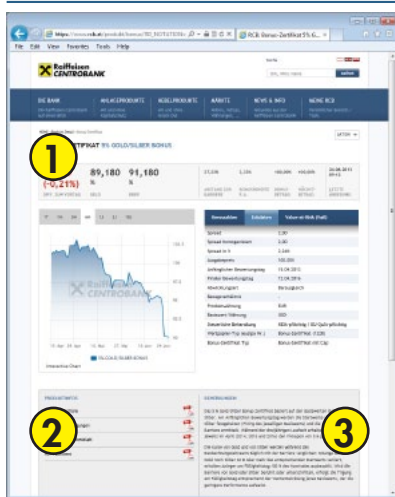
File Edit View Favorites Tools Help

https://www.rcb.at/produkt/bonus/?ID_NOTATION= RCB: Bonus-Zertifikat 5% G... ×

Raiffeisen CENTROBANK

DIE BANK | ANLAGEPRODUKTE | HEBELPRODUKTE | MÄRKTE | NEWS & INFO | MEINE RCB

1

ZERTIFIKAT 5% GOLD/SILBER BONUS

(-0,21%) 89,180 91,180

2

3

PRODUKTINFOS

GENERALINFOS

Interactive Chart

5% GOLD/SILBER BONUS

Kennzahlen | Stammdaten | Value at Risk (VaR)

RAIFFEISEN CENTROBANK